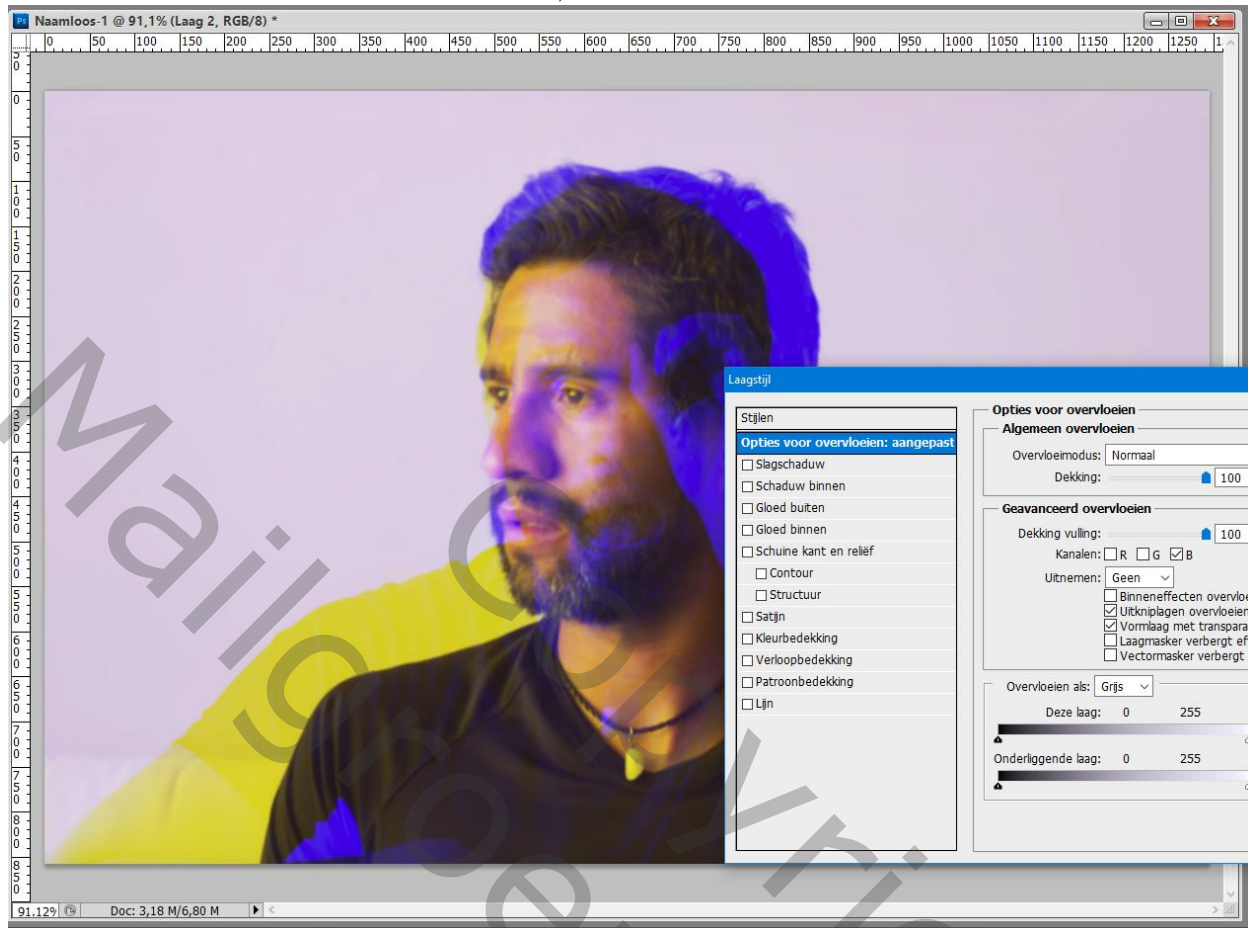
Naamloos-1 @ 91,1% (Laag 2, RGB/8) *

0 50 100 150 200 250 300 350 400 450 500 550 600 650 700 750 800 850 900 950 1000 1050 1100 1150 1200 1250

Laagstijl

Stijlen
Opties voor overvloeien: aangepast
Slagschaduw
Schaduw binnen
Gloed buiten
Gloed binnen
Schuine kant en reliëf
Contour
Structuur
Satijn
Kleurbedekking
Verloopbedekking
Patroonbedekking
Lijn

Opties voor overvloeien
Algemeen overvloeien
Overvloeimodus: Normaal
Dekking: 100
Geavanceerd overvloeien
Dekking vulling: 100
Kanalen: R G B
Uitnemen: Geen
Binneneffecten overvloe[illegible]
Uitkniplagen overvloeien
Vormlaag met transpara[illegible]
Laagmasker verbergt ef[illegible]
Vectormasker verbergt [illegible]
Overvloeien als: Grijs
Deze laag: 0 255
Onderliggende laag: 0 255

91.12% Doc: 3,18 M/6,80 M